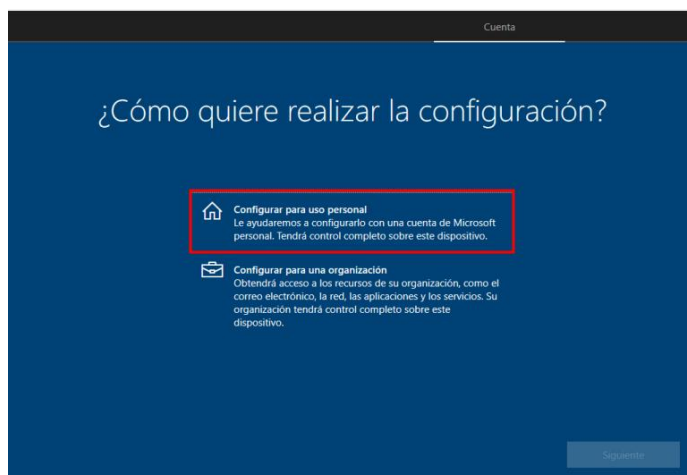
Cuenta

¿Cómo quiere realizar la configuración?

Configurar para uso personal
Le ayudaremos a configurarlo con una cuenta de Microsoft personal. Tendrá control completo sobre este dispositivo.

Configurar para una organización
Obtendrá acceso a los recursos de su organización, como el correo electrónico, la red, las aplicaciones y los servicios. Su organización tendrá control completo sobre este dispositivo.

Siguiente